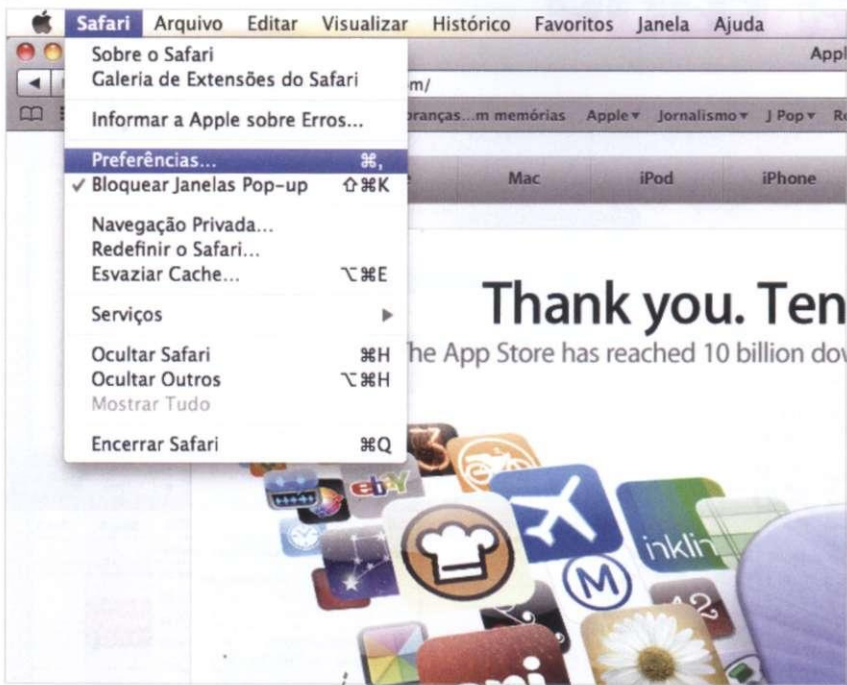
Safari Arquivo Editar Visualizar Histórico Favoritos Janela Ajuda

Appl

m/

ranças...m memórias Apple ▾ Jornalismo ▾ J Pop ▾ R

Sobre o Safari
Galeria de Extensões do Safari

Informar a Apple sobre Erros...

Preferências... ⌘,
✓ Bloquear Janelas Pop-up ⇧⌘K

Navegação Privada...
Redefinir o Safari...
Esvaziar Cache... ⌥⌘E

Serviços ▶

Ocultar Safari ⌘H
Ocultar Outros ⌥⌘H
Mostrar Tudo

Encerrar Safari ⌘Q

Mac iPod iPhone

Thank you. Ten

he App Store has reached 10 billion dov

ebY

inklin

M

42